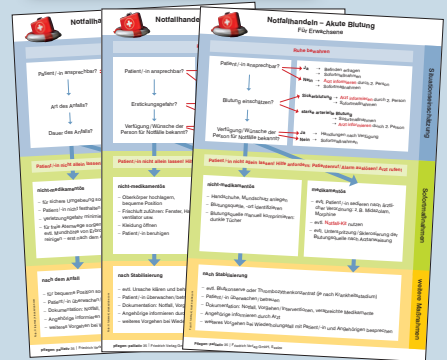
Notfallhandeln

Patient/-in ansprechbar?

Art des Anfalls?

Dauer des Anfalls?

Patient/-in nicht allein lassen!

nicht-medikamentös

für sichere Umgebung sorgen

Patient/-in nach Notfallplan

verletzungsfalle minimal

für frische Atemwege sorgen

nach dem Anfall

Patient/-in bequem lagern

Dokumentation

Angehörige informieren

weiteres Vorgehen besprechen

pflegen: palliativ

Notfallhandeln

Patient/-in ansprechbar?

Erstickungsgefahr?

Verfügung/Wünsche der Person für Notfälle bekannt?

Patient/-in nicht allein lassen!

nicht-medikamentös

Oberkörper hochlagern, bequeme Position

Frischluft zuführen: Fenster, Ventilator usw.

Kleidung öffnen

Patient/-in beruhigen

nach Stabilisierung

evtl. Ursache klären und behandeln

Patient/-in überwachen

Dokumentation: Notfall, Vorgehen

Angehörige informieren

weiteres Vorgehen bei Wiederholung

pflegen: palliativ 35 | Friedrich Verlag GmbH, Seelze

Notfallhandeln – Akute Blutung

Für Erwachsene

Ruhe bewahren

Patient/-in ansprechbar?

Ja → Befinden erfragen → Schutzhandschuhe

Nein → Arzt informieren durch 2. Person → Schutzhandschuhe

Blutung einschätzen?

Sickerblutung → Arzt informieren durch 2. Person → Schutzhandschuhe

starke arterielle Blutung → Arzt informieren durch 2. Person → Schutzhandschuhe

Verfügung/Wünsche der Person für Notfälle bekannt?

Ja → Handlungen nach Verfügung

Nein → Schutzhandschuhe

Patient/-in nicht allein lassen! Nicht hektisch werden! Patient/-in/Klient beruhigen! Arzt rufen!

nicht-medikamentös

Hände/Arme, Mundschutz anlegen

Blutungsquelle lokalisieren

Blutungsquelle manuell komprimieren, dunkle Tücher

medikamentös

evtl. Patient/-in aus nicht Mittel ... z. B. Midazolam, Morphine

evtl. Bedarfs-Medikation nutzen

evtl. Unterstützung/Stabilisierung des Blutungsmittels nach Arztanweisung

nach Stabilisierung

evtl. Blutkonserve oder Thrombozytenkonzentrat (je nach Krankheitssituation)

Patient/-in überwachen (Vitalzeichen)

Dokumentation: Notfall, Vorgehen, Maßnahmen, verabreichte Medikamente

Angehörige informieren durch Arzt

weiteres Vorgehen bei Wiederholung mit Patient/-in und Angehörigen besprechen

pflegen: palliativ 35 | Friedrich Verlag GmbH, Seelze

Situationseinschätzung

Sofortmaßnahmen

weitere Maßnahmen